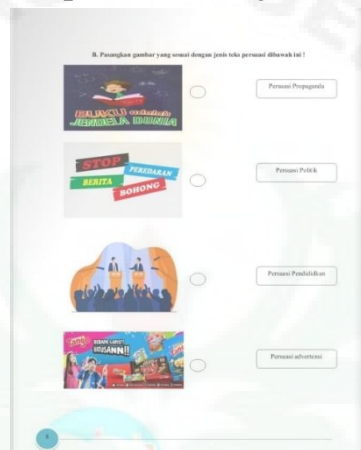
B. Pasangkan gambar yang sesuai dengan jenis teks persuasi dibawah ini !

BUKU adalah JENDELA DUNIA

Persuasi Propaganda

STOP PEREDARAN BERITA BOHONG

Persuasi Politik

Persuasi Pendidikan

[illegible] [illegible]ANN!!

Persuasi advertensi

9